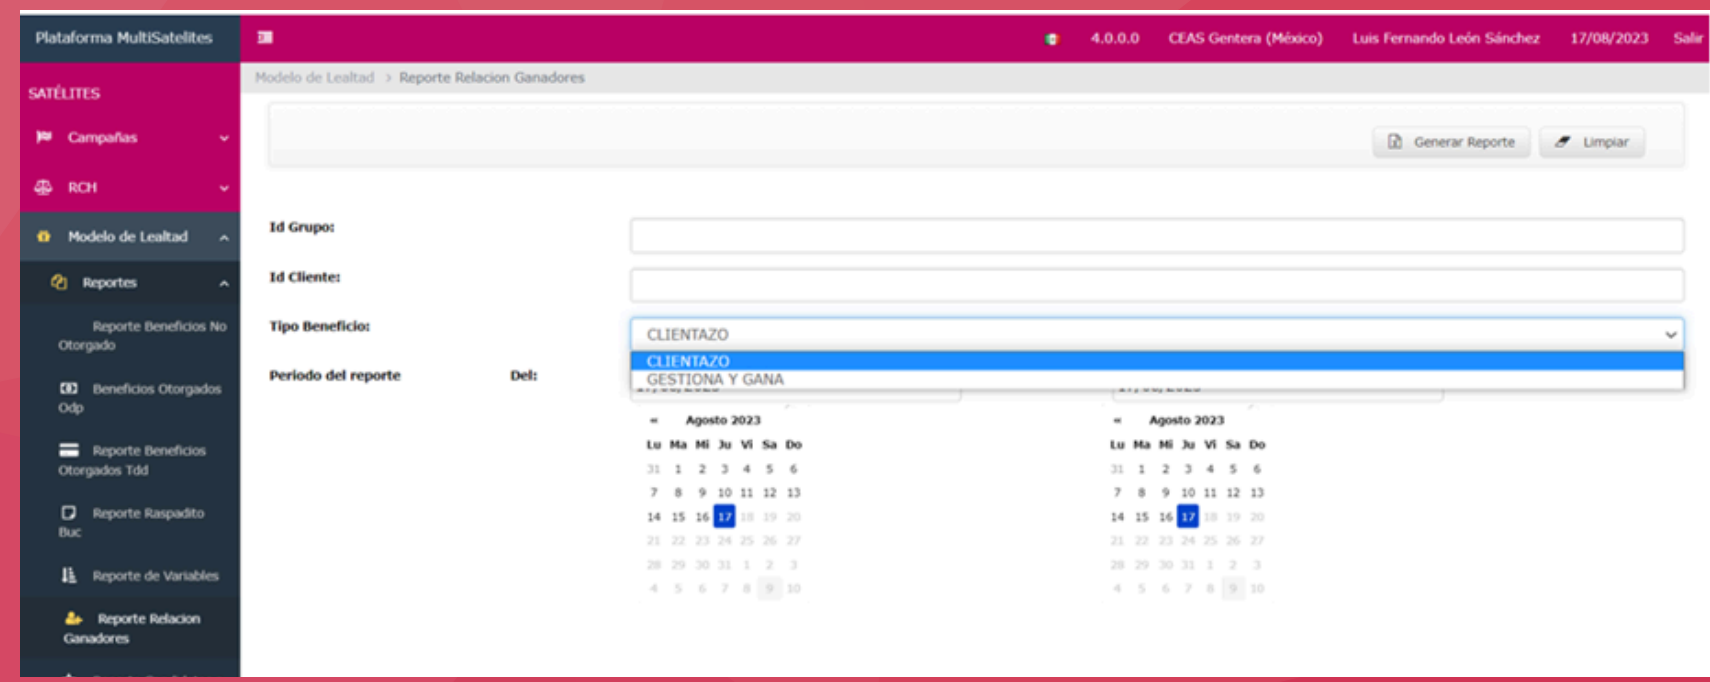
Plataforma MultiSatelites

4.0.0.0 CEAS Gentera (México) Luis Fernando León Sánchez 17/08/2023 Salir

SATÉLITES

Campañas

RCH

Modelo de Lealtad

Reportes

Reporte Beneficios No Otorgado

Beneficios Otorgados Odp

Reporte Beneficios Otorgados Tdd

Reporte Raspadito Buc

Reporte de Variables

Reporte Relacion Ganadores

Modelo de Lealtad > Reporte Relacion Ganadores

Generar Reporte Limpiar

Id Grupo:

Id Cliente:

Tipo Beneficio: CLIENTAZO

CLIENTAZO
GESTIONA Y GANA

Periodo del reporte Del:

« Agosto 2023

| Lu | Ma | Mi | Ju | Vi | Sa | Do |
|---|---|---|---|---|---|---|
| 31 | 1 | 2 | 3 | 4 | 5 | 6 |
| 7 | 8 | 9 | 10 | 11 | 12 | 13 |
| 14 | 15 | 16 | 17 | 18 | 19 | 20 |
| 21 | 22 | 23 | 24 | 25 | 26 | 27 |
| 28 | 29 | 30 | 31 | 1 | 2 | 3 |
| 4 | 5 | 6 | 7 | 8 | 9 | 10 |

« Agosto 2023

| Lu | Ma | Mi | Ju | Vi | Sa | Do |
|---|---|---|---|---|---|---|
| 31 | 1 | 2 | 3 | 4 | 5 | 6 |
| 7 | 8 | 9 | 10 | 11 | 12 | 13 |
| 14 | 15 | 16 | 17 | 18 | 19 | 20 |
| 21 | 22 | 23 | 24 | 25 | 26 | 27 |
| 28 | 29 | 30 | 31 | 1 | 2 | 3 |
| 4 | 5 | 6 | 7 | 8 | 9 | 10 |